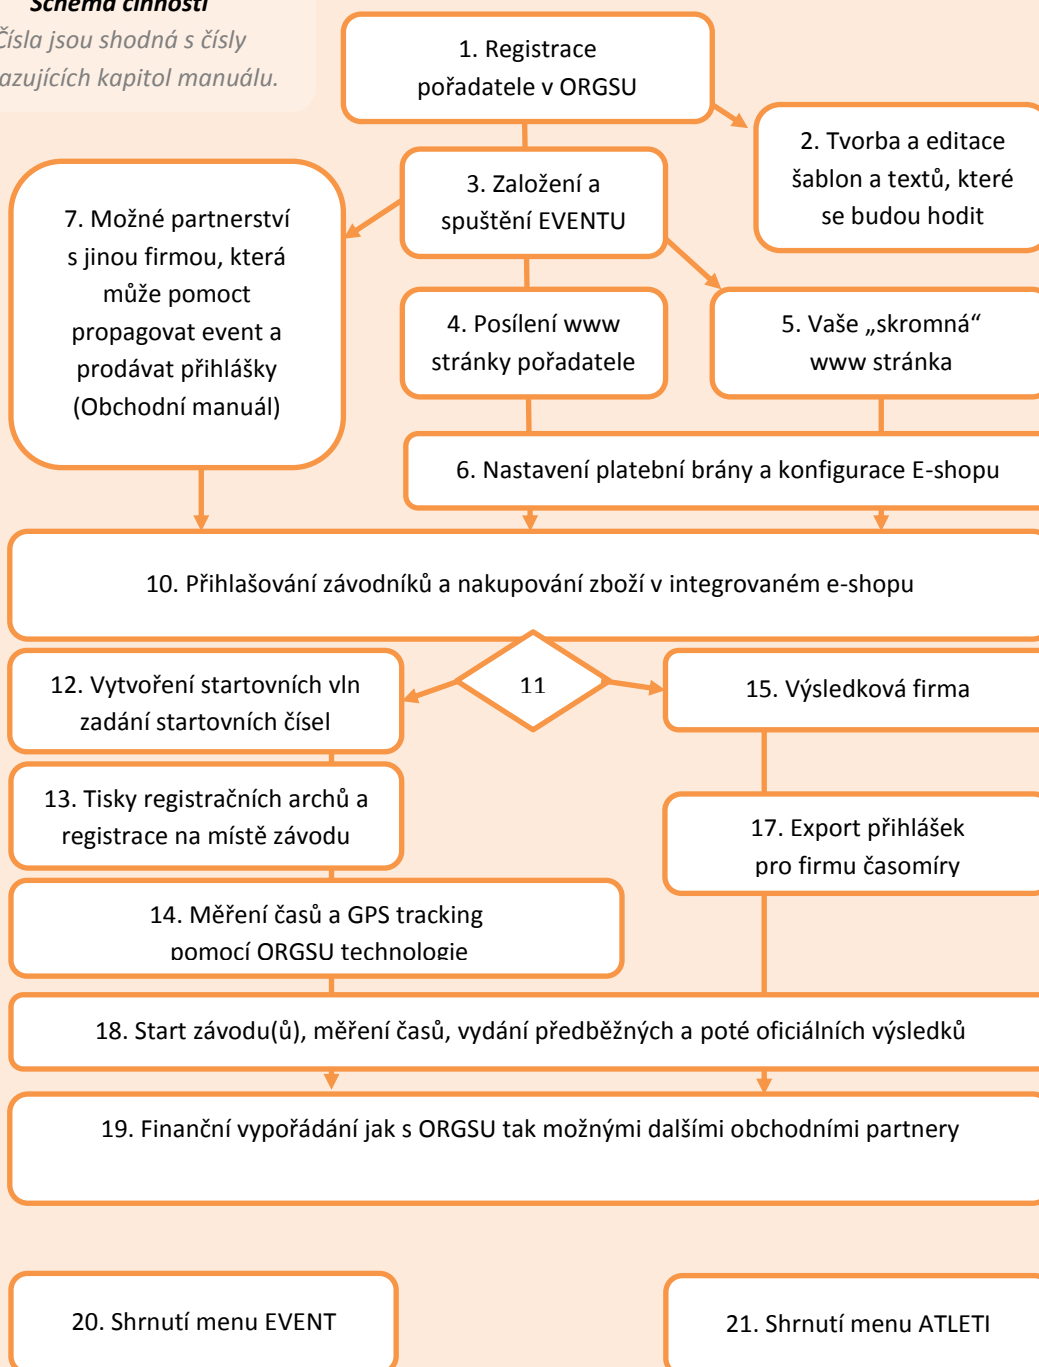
Schéma činností
Čísla jsou shodná s čísly
azujících kapitol manuálu.

1. Registrace pořadatele v ORGSU

2. Tvorba a editace šablon a textů, které se budou hodit

3. Založení a spuštění EVENTU

7. Možné partnerství s jinou firmou, která může pomoct propagovat event a prodávat přihlášky (Obchodní manuál)

4. Posílení www stránky pořadatele

5. Vaše „skromná“ www stránka

6. Nastavení platební brány a konfigurace E-shopu

10. Přihlašování závodníků a nakupování zboží v integrovaném e-shopu

11

12. Vytvoření startovních vln zadání startovních čísel

15. Výsledková firma

13. Tisky registračních archů a registrace na místě závodu

17. Export přihlášek pro firmu časomíry

14. Měření časů a GPS tracking pomocí ORGSU technologie

18. Start závodu(ů), měření časů, vydání předběžných a poté oficiálních výsledků

19. Finanční vypořádání jak s ORGSU tak možnými dalšími obchodními partnery

20. Shrnutí menu EVENT

21. Shrnutí menu ATLETI